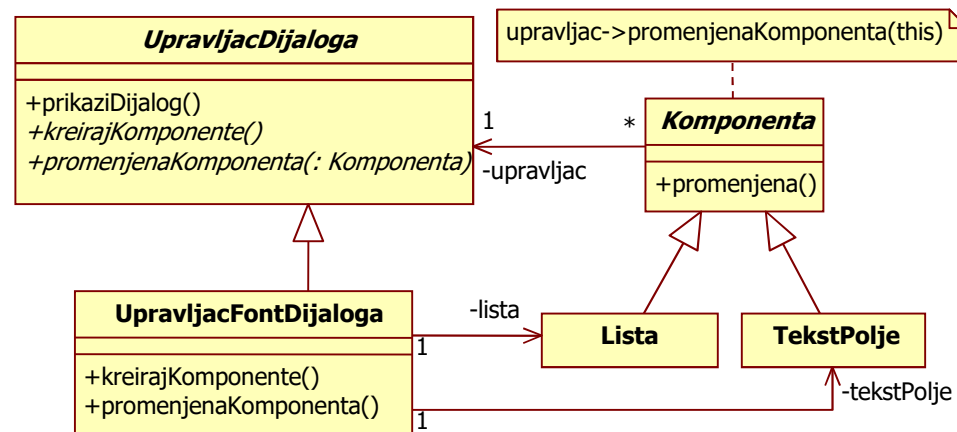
UpravljacDijaloga

+prikaziDijalog()
+kreirajKomponente()
+promenjenaKomponenta(: Komponenta)

upravljac->promenjenaKomponenta(this)

1

*

-upravljac

Komponenta

+promenjena()

UpravljacFontDijaloga

+kreirajKomponente()
+promenjenaKomponenta()

-lista

1

Lista

TekstPolje

-tekstPolje

1